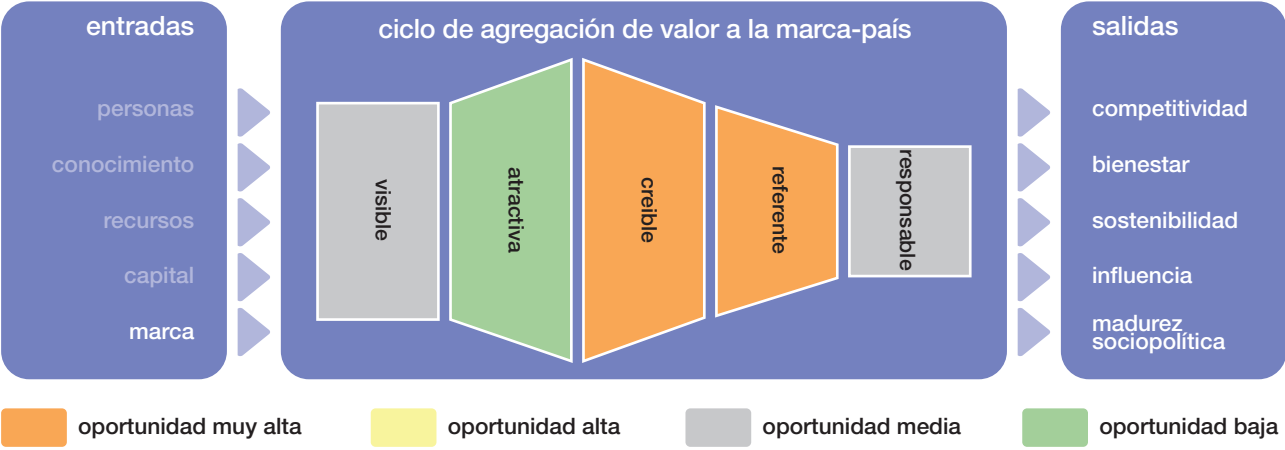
entradas

personas

conocimiento

recursos

capital

marca

ciclo de agregación de valor a la marca-país

visible

atractiva

creíble

referente

responsable

salidas

competitividad

bienestar

sostenibilidad

influencia

madurez sociopolítica

oportunidad muy alta

oportunidad alta

oportunidad media

oportunidad baja